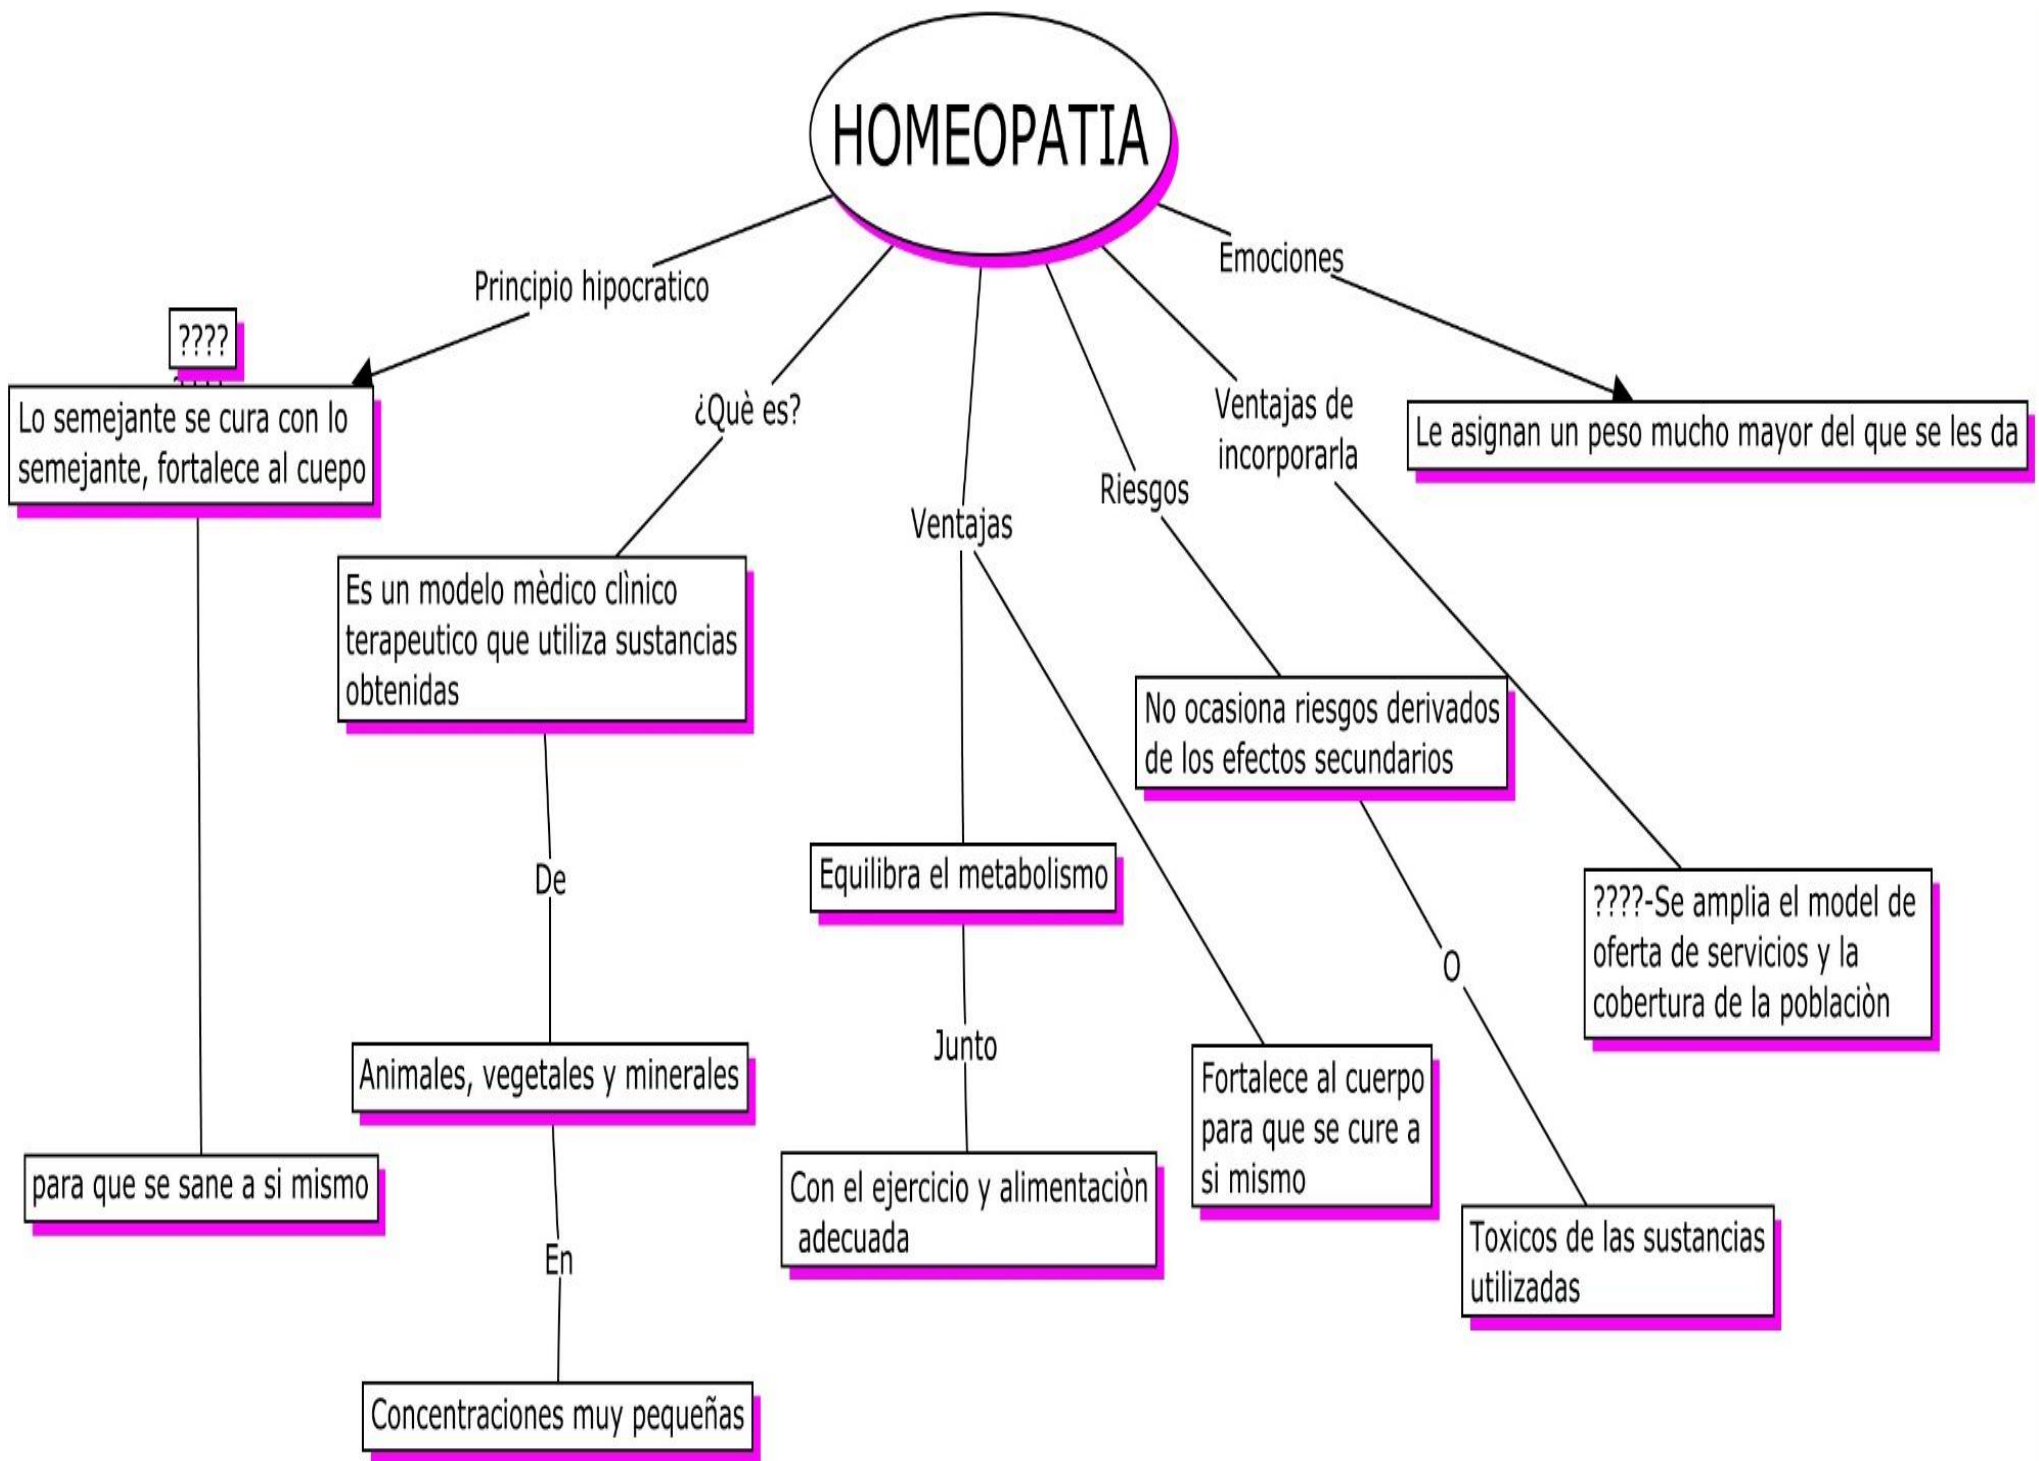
HOMEOPATIA

Principio hipocratico

????

Lo semejante se cura con lo semejante, fortalece al cuepo

para que se sane a si mismo

¿Què es?

Es un modelo mèdico clìnico terapeutico que utiliza sustancias obtenidas

De

Animales, vegetales y minerales

En

Concentraciones muy pequeñas

Ventajas

Equilibra el metabolismo

Junto

Con el ejercicio y alimentaciòn adecuada

Fortalece al cuerpo para que se cure a si mismo

Riesgos

No ocasiona riesgos derivados de los efectos secundarios

O

Toxicos de las sustancias utilizadas

Ventajas de incorporarla

????-Se amplia el model de oferta de servicios y la cobertura de la poblaciòn

Emociones

Le asignan un peso mucho mayor del que se les da